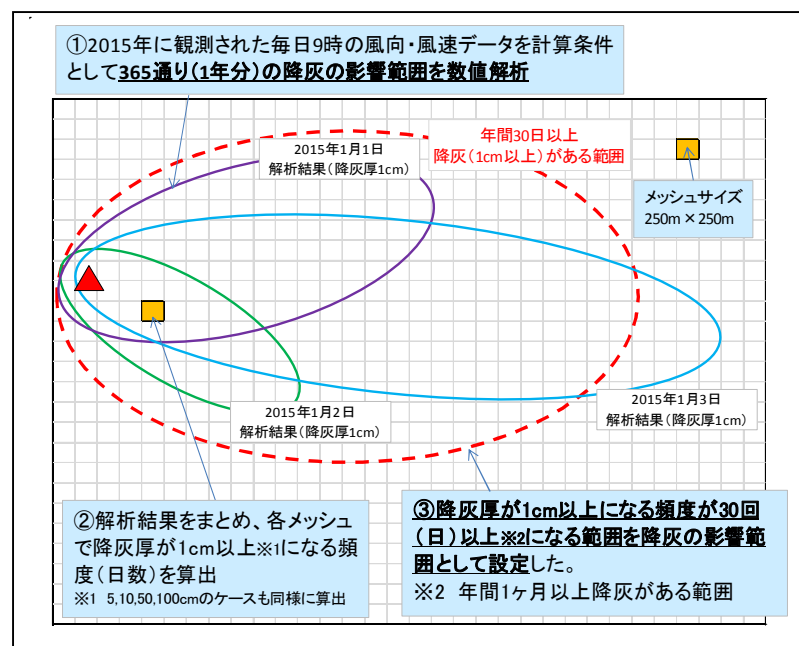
①2015年に観測された毎日9時の風向・風速データを計算条件として365通り(1年分)の降灰の影響範囲を数値解析

2015年1月1日
解析結果(降灰厚1cm)

年間30日以上
降灰(1cm以上)がある範囲

メッシュサイズ
250m × 250m

2015年1月2日
解析結果(降灰厚1cm)

2015年1月3日
解析結果(降灰厚1cm)

②解析結果をまとめ、各メッシュで降灰厚が1cm以上※1になる頻度(日数)を算出
※1 5,10,50,100cmのケースも同様に算出

③降灰厚が1cm以上になる頻度が30回(日)以上※2になる範囲を降灰の影響範囲として設定した。
※2 年間1ヶ月以上降灰がある範囲